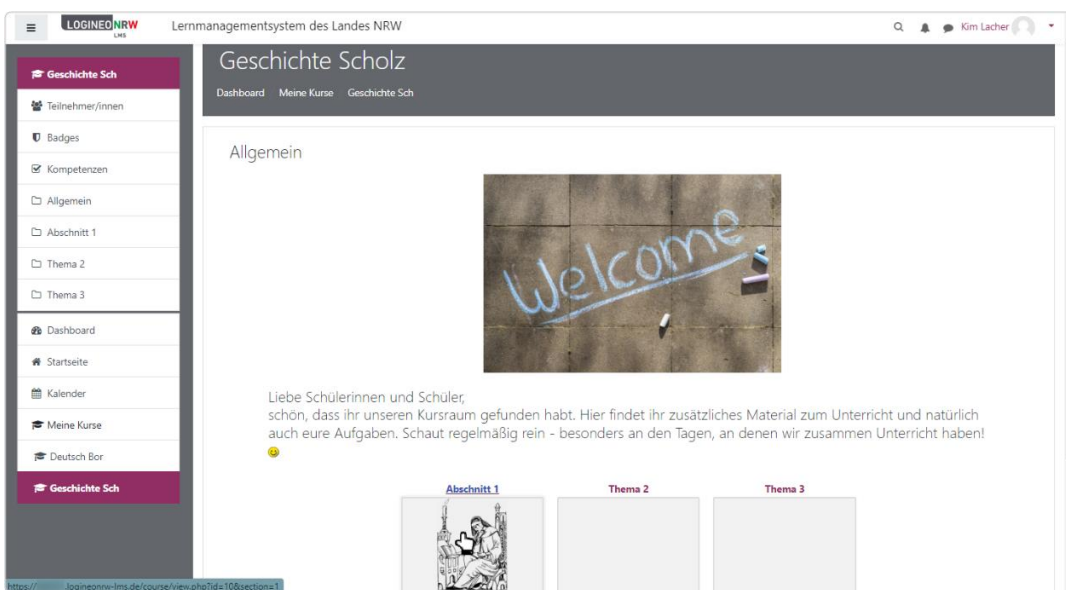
LOGINEO NRW LMS

Lernmanagementsystem des Landes NRW

Kim Lacher

Geschichte Sch
Teilnehmer/innen
Badges
Kompetenzen
Allgemein
Abschnitt 1
Thema 2
Thema 3
Dashboard
Startseite
Kalender
Meine Kurse
Deutsch Bor
Geschichte Sch

Geschichte Scholz

Dashboard Meine Kurse Geschichte Sch

Allgemein

Welcome

Liebe Schülerinnen und Schüler,
schön, dass ihr unseren Kursraum gefunden habt. Hier findet ihr zusätzliches Material zum Unterricht und natürlich auch eure Aufgaben. Schaut regelmäßig rein - besonders an den Tagen, an denen wir zusammen Unterricht haben!

Abschnitt 1
Thema 2
Thema 3

https:// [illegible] .logineonrw-lms.de/course/view.php?id=10&section=1